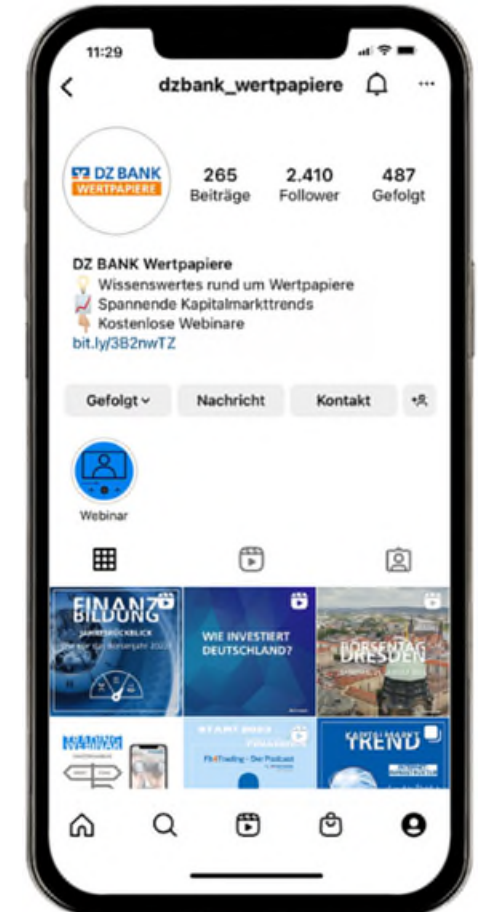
11:29

dzbank_wertpapiere

DZ BANK WERTPAPIERE

265 Beiträge
2.410 Follower
487 Gefolgt

DZ BANK Wertpapiere
💡 Wissenswertes rund um Wertpapiere
📈 Spannende Kapitalmarkttrends
👇 Kostenlose Webinare
bit.ly/3B2nwTZ

Gefolgt
Nachricht
Kontakt

Webinar

FINANZBILDUNG
JAHRESRÜCKBLICK
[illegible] 2022

WIE INVESTIERT DEUTSCHLAND?

BÖRSENTAG DRESDEN
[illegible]

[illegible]

START 2023
FINANZ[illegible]
FinTrading - Der Podcast

KAPITALMARKT TREND
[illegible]